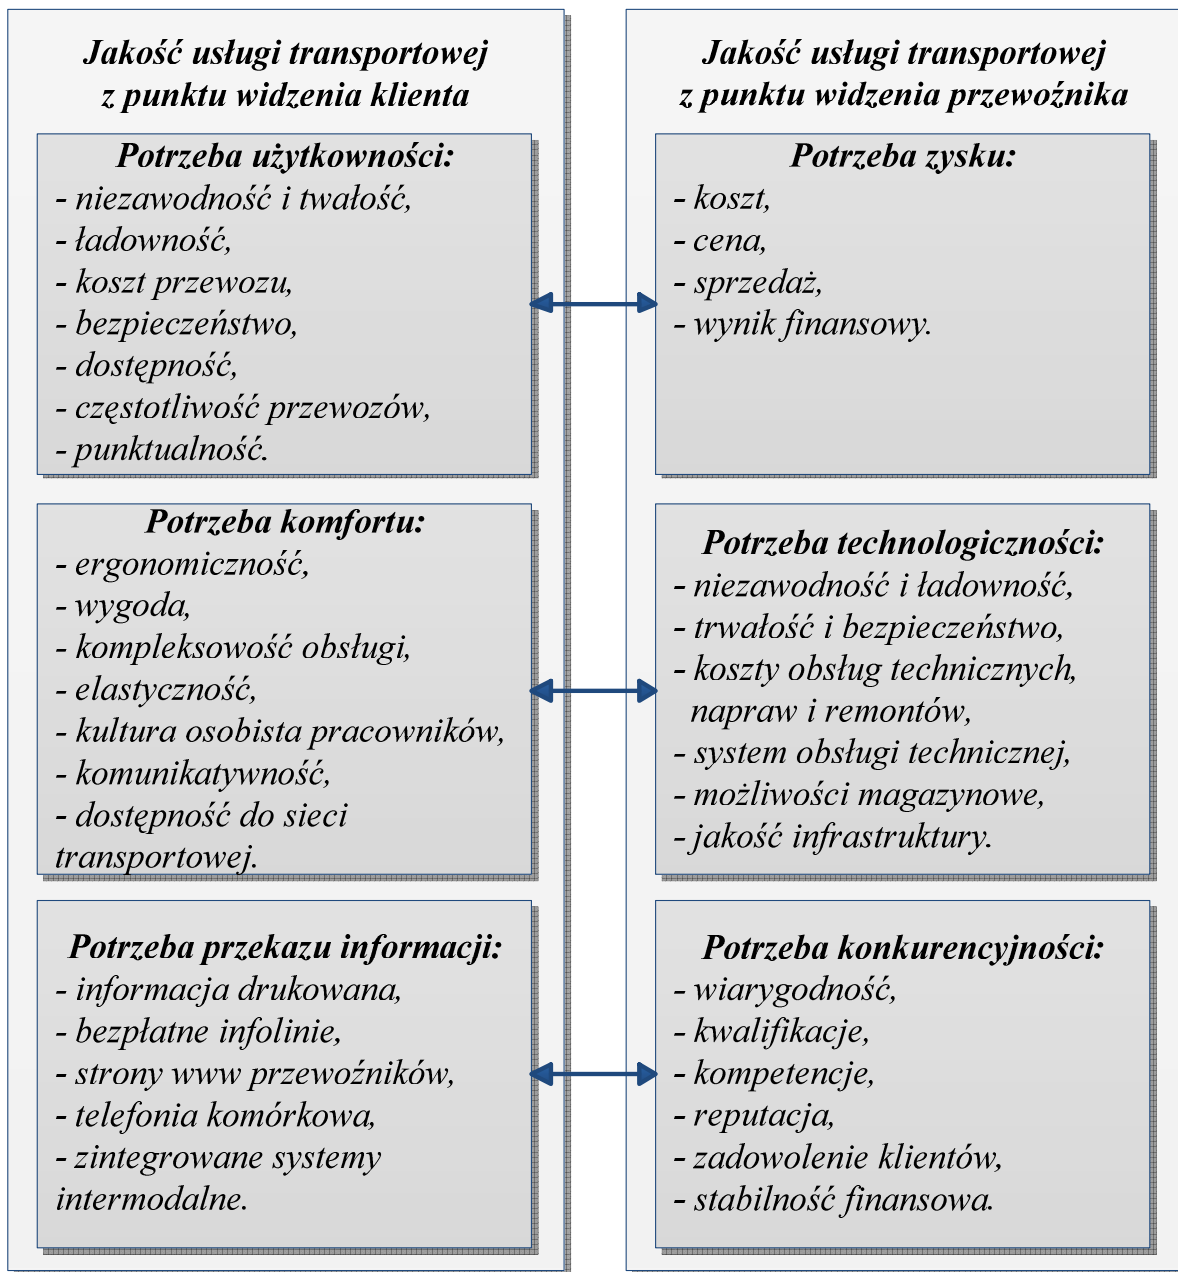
Jakość usługi transportowej z punktu widzenia klienta

Potrzeba użytkowności:
- niezawodność i twałość,
- ładowność,
- koszt przewozu,
- bezpieczeństwo,
- dostępność,
- częstotliwość przewozów,
- punktualność.

Potrzeba komfortu:
- ergonomiczność,
- wygoda,
- kompleksowość obsługi,
- elastyczność,
- kultura osobista pracowników,
- komunikatywność,
- dostępność do sieci transportowej.

Potrzeba przekazu informacji:
- informacja drukowana,
- bezpłatne infolinie,
- strony www przewoźników,
- telefonia komórkowa,
- zintegrowane systemy intermodalne.

Jakość usługi transportowej z punktu widzenia przewoźnika

Potrzeba zysku:
- koszt,
- cena,
- sprzedaż,
- wynik finansowy.

Potrzeba technologiczności:
- niezawodność i ładowność,
- trwałość i bezpieczeństwo,
- koszty obsług technicznych, napraw i remontów,
- system obsługi technicznej,
- możliwości magazynowe,
- jakość infrastruktury.

Potrzeba konkurencyjności:
- wiarygodność,
- kwalifikacje,
- kompetencje,
- reputacja,
- zadowolenie klientów,
- stabilność finansowa.